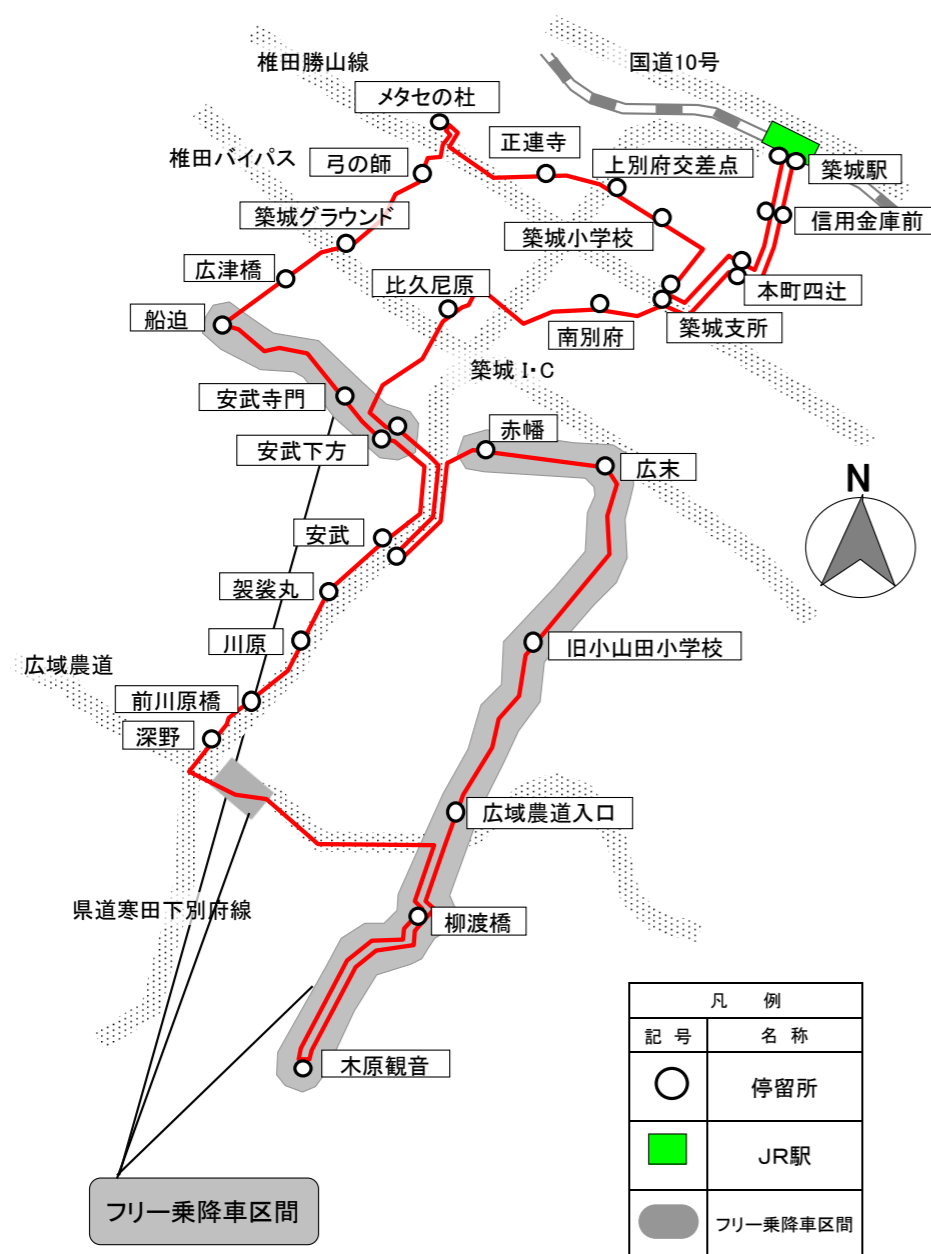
椎田勝山線

メタセの杜

国道10号

椎田バイパス

弓の師

正連寺

上別府交差点

築城駅

信用金庫前

築城グラウンド

築城小学校

広津橋

比久尼原

本町四辻

船迫

南別府

築城支所

築城 I・C

安武寺門

安武下方

赤幡

広末

N

安武

袈裟丸

川原

旧小山田小学校

広域農道

前川原橋

深野

広域農道入口

県道寒田下別府線

柳渡橋

木原観音

フリー乗降車区間

| 凡 例 | |
|---|---|
| 記 号 | 名 称 |
| | 停留所 |
| | JR駅 |
| | フリー乗降車区間 |